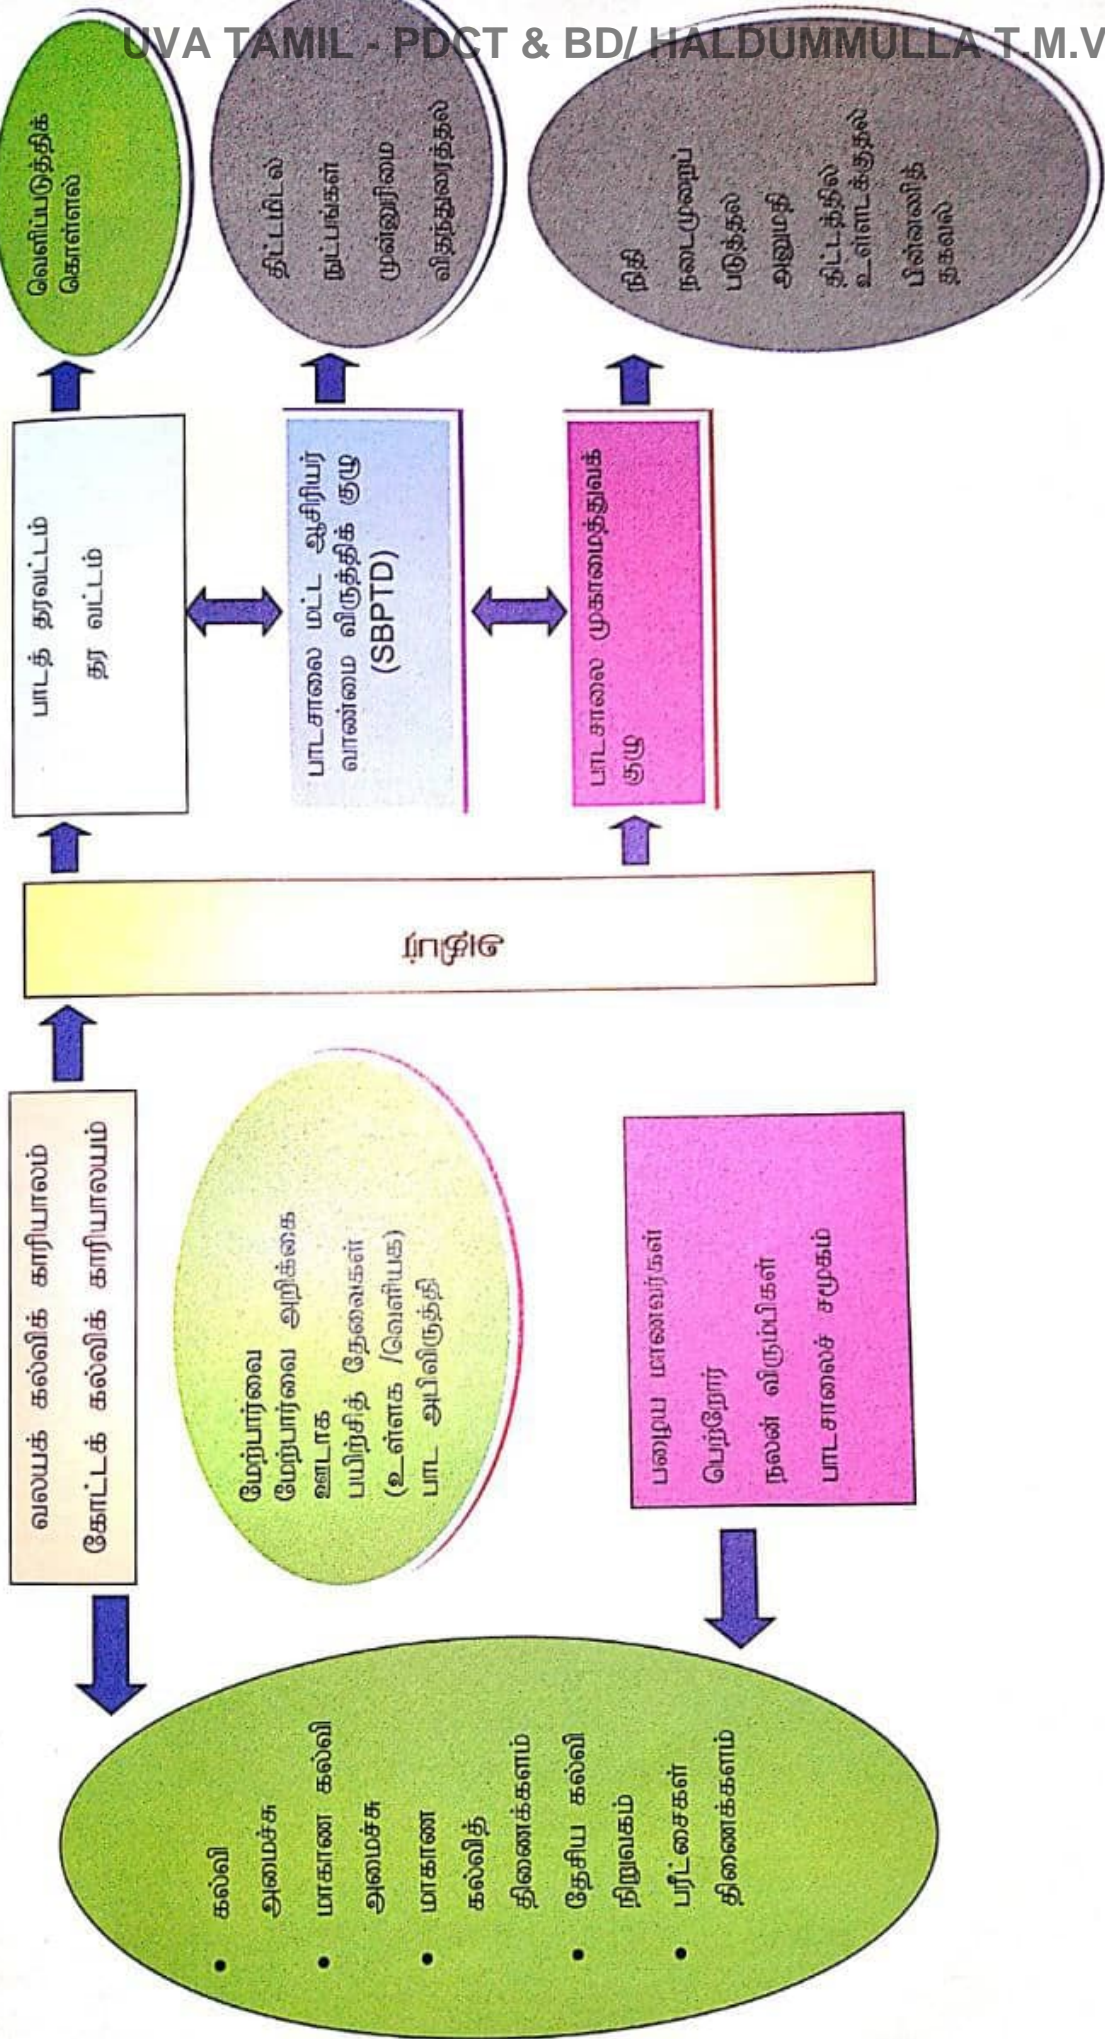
UVA TAMIL - PDCT & BD/ HALDUMMULLA T.M.V

வெளிப்படுத்திக் கொள்ளல்

திட்டமிடல் நுட்பங்கள் முன்னுரிமை விதந்துரைத்தல்

நிதி நடைமுறைப் படுத்தல் அனுமதி திட்டத்தில் உள்ளடக்குதல் பின்னூட்டல் தருதல்

பாடத் தரவட்டம் தர வட்டம்

பாடசாலை மட்ட ஆசிரியர் வாண்மை விருத்திக் குழு (SBPTD)

பாடசாலை முகாமைத்துவக் குழு

அதிபர்

வலயக் கல்விக் காரியாலம்
கோட்டக் கல்விக் காரியாலயம்

மேற்பார்வை
மேற்பார்வை அறிக்கை ஊடாக
பயிற்சித் தேவைகள்
(உள்ளக /வெளியக)
பாட அபிவிருத்தி

பழைய மாணவர்கள்
பெற்றோர்
நலன் விரும்பிகள்
பாடசாலைச் சமூகம்

• கல்வி அமைச்சு
• மாகாண கல்வி அமைச்சு
• மாகாண கல்வித் திணைக்களம்
• தேசிய கல்வி நிறுவகம்
• பரீட்சைகள் திணைக்களம்